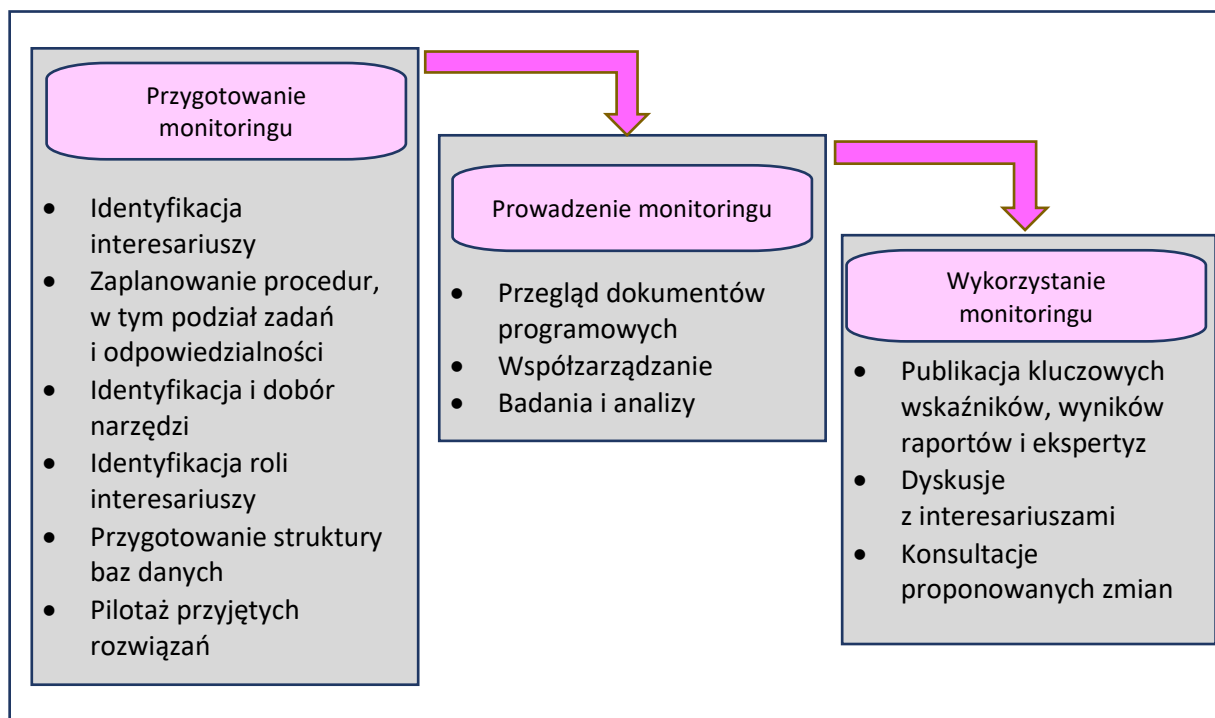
Przygotowanie monitoringu

- Identyfikacja interesariuszy
- Zaplanowanie procedur, w tym podział zadań i odpowiedzialności
- Identyfikacja i dobór narzędzi
- Identyfikacja roli interesariuszy
- Przygotowanie struktury baz danych
- Pilotaż przyjętych rozwiązań

Prowadzenie monitoringu

- Przegląd dokumentów programowych
- Współzarządzanie
- Badania i analizy

Wykorzystanie monitoringu

- Publikacja kluczowych wskaźników, wyników raportów i ekspertyz
- Dyskusje z interesariuszami
- Konsultacje proponowanych zmian